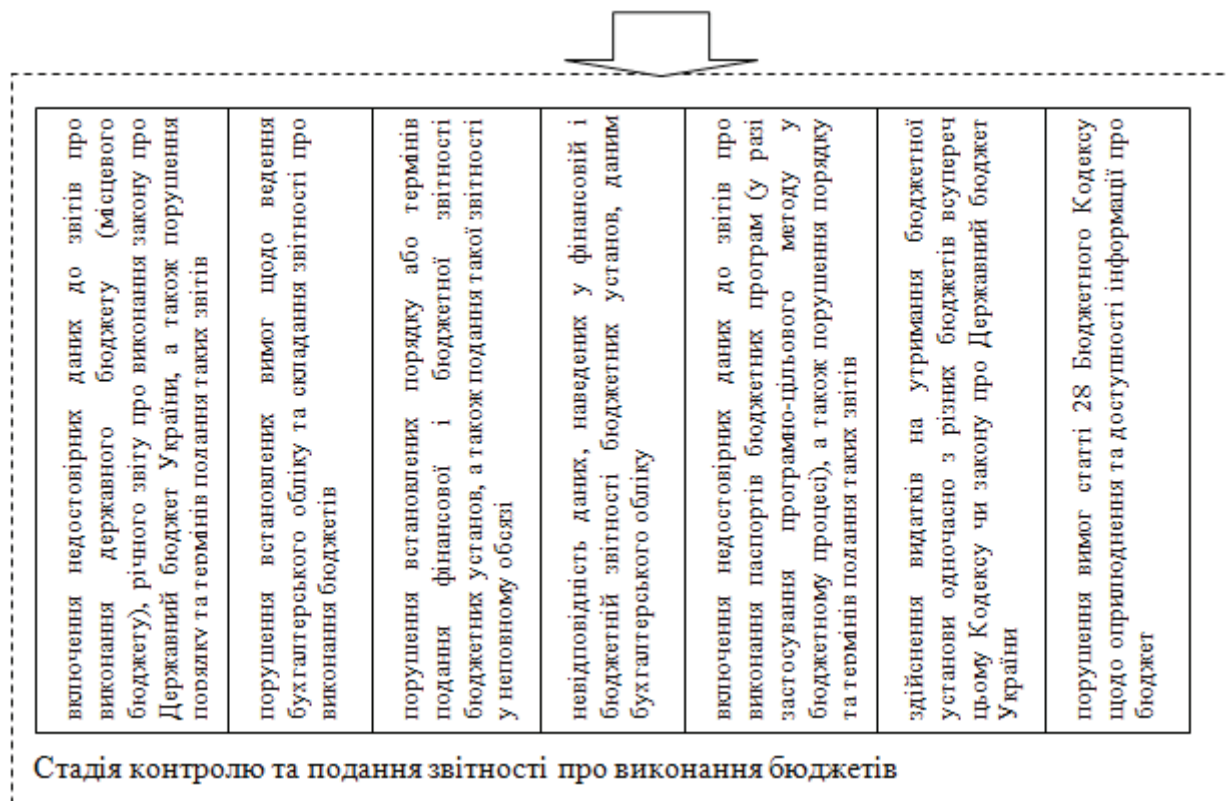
| включення недостовірних даних до звітів про виконання державного бюджету (місцевого бюджету), річного звіту про виконання закону про Державний бюджет України, а також порушення порядку та термінів подання таких звітів | порушення встановлених вимог щодо ведення бухгалтерського обліку та складання звітності про виконання бюджетів | порушення встановлених порядку або термінів подання фінансової і бюджетної звітності бюджетних установ, а також подання такої звітності у неповному обсязі | невідповідність даних, наведених у фінансовій і бюджетній звітності бюджетних установ, даним бухгалтерського обліку | включення недостовірних даних до звітів про виконання паспортів бюджетних програм (у разі застосування програмно-цільового методу у бюджетному процесі), а також порушення порядку та термінів подання таких звітів | здійснення видатків на утримання бюджетної установи одночасно з різних бюджетів всупереч цьому Кодексу чи закону про Державний бюджет України | порушення вимог статті 28 Бюджетного Кодексу щодо оприлюднення та доступності інформації про бюджет |
|---|---|---|---|---|---|---|

Стадія контролю та подання звітності про виконання бюджетів